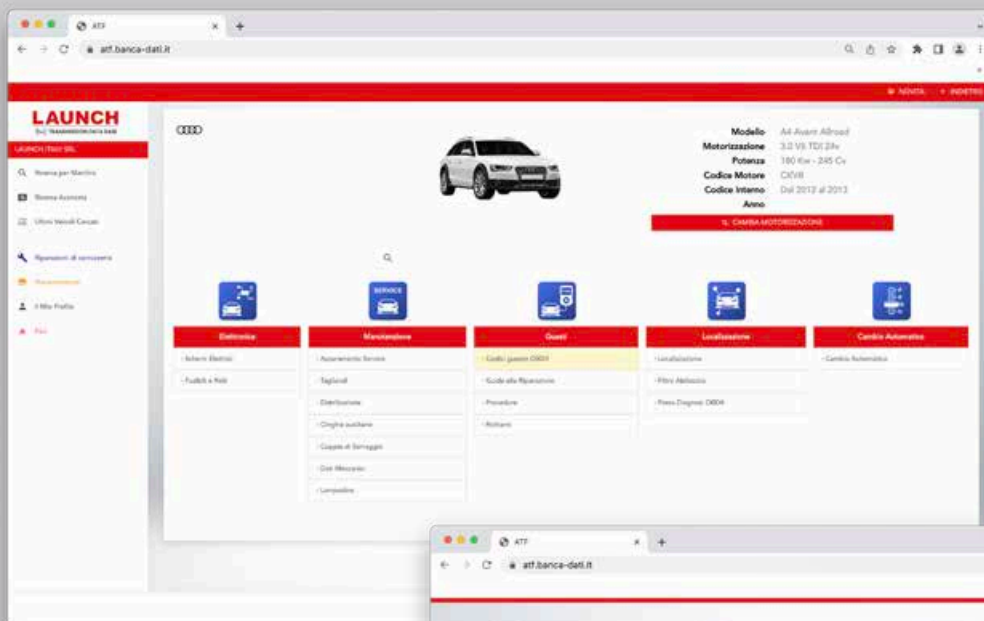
ATF
atf.banca-dati.it
NOVITÀ · INDIETRO
LAUNCH
LAUNCH ITALY SRL
Ricerca per Marchio
Ricerca Avanzata
Ultimi Veicoli Cercati
Riparazioni di carrozzeria
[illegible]
Il Mio Profilo
Esci
Modello A4 Avant Allroad
Motorizzazione 3.0 V6 TDI 24v
Potenza 180 Kw - 245 Cv
Codice Motore CKVB
Codice Interno Dal 2012 al 2015
Anno
CAMBIA MOTORIZZAZIONE
SERVICE
Elettronica
Schemi Elettrici
Fusibili e Relè
Manutenzione
Azzeramento Service
Tagliandi
Distribuzione
Cinghia ausiliaria
Coppie di Serraggio
Dati Meccanici
Lampadine
Guasti
Codici guasto OBDII
Guida alle Riparazioni
Procedure
Richiami
Localizzazione
Localizzazione
Filtro Abitacolo
Presa Diagnosi OBDII
Cambio Automatico
Cambio Automatico
ATF
atf.banca-dati.it